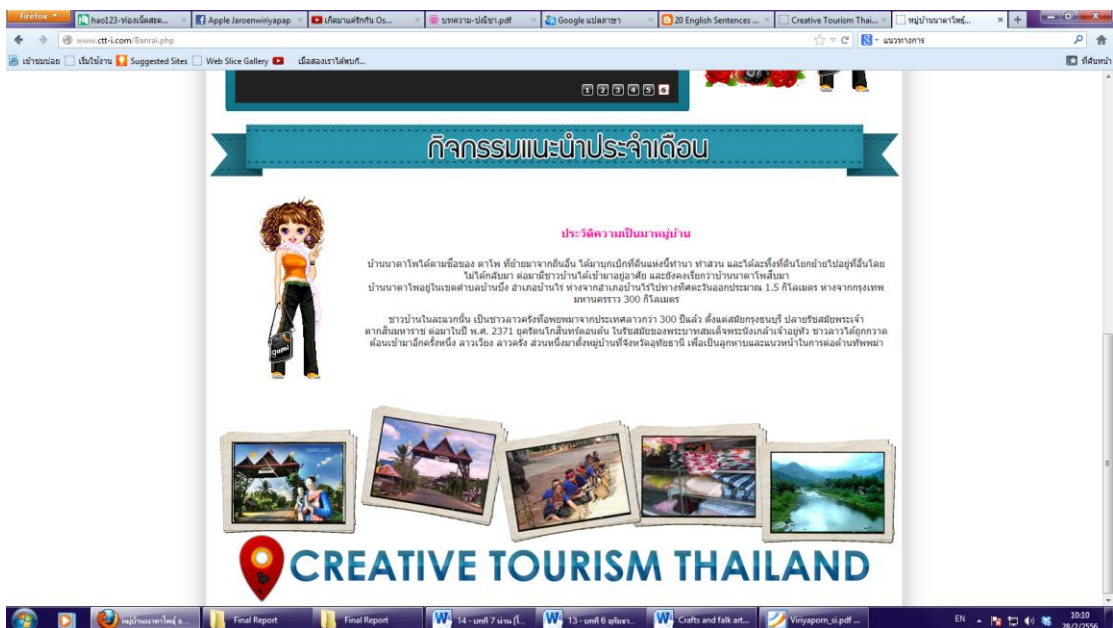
Firefox | hao123-ท่องเน็ตสะด... | Apple Jaroenwiriyapap | เกียมาคศรักกัน Os... | บทความ-ปณิชา.pdf | Google แปลภาษา | 20 English Sentences ... | Creative Tourism Thai... | หมู่บ้านนาตาโพธิ์...

www.ctt-i.com/Banrai.php

แนวทางการ

เข้าชมบ่อย | เริ่มใช้งาน | Suggested Sites | Web Slice Gallery | เมื่อสองเราได้พบกั... | ที่คั่นหน้า

1 2 3 4 5 6

กิจกรรมแนะนำประจำเดือน

ประวัติความเป็นมาหมู่บ้าน

บ้านนาตาโพได้ตามชื่อของ ตาโพ ที่ย้ายมาจากถิ่นอื่น ได้มาบุกเบิกที่ดินแห่งนี้ทำนา ทำสวน และได้ละทิ้งที่ดินโยกย้ายไปอยู่ที่อื่นโดยไม่ได้กลับมา ต่อมามีชาวบ้านได้เข้ามาอยู่อาศัย และยังคงเรียกว่าบ้านนาตาโพสืบมา
บ้านนาตาโพอยู่ในเขตตำบลบ้านบึง อำเภอบ้านไร่ ห่างจากอำเภอบ้านไร่ไปทางทิศตะวันออกประมาณ 1.5 กิโลเมตร ห่างจากกรุงเทพมหานครราว 300 กิโลเมตร

ชาวบ้านในละแวกนั้น เป็นชาวลาวครั่งที่อพยพมาจากประเทศลาวกว่า 300 ปีแล้ว ตั้งแต่สมัยกรุงธนบุรี ปลายรัชสมัยพระเจ้าตากสินมหาราช ต่อมาในปี พ.ศ. 2371 ยุครัตนโกสินทร์ตอนต้น ในรัชสมัยของพระบาทสมเด็จพระนั่งเกล้าเจ้าอยู่หัว ชาวลาวได้ถูกกวาดต้อนเข้ามาอีกครั้งหนึ่ง ลาวเวียง ลาวครั่ง ส่วนหนึ่งมาตั้งหมู่บ้านที่จังหวัดอุทัยธานี เพื่อเป็นลูกหาบและแนวหน้าในการต่อต้านทัพพม่า

CREATIVE TOURISM THAILAND

หมู่บ้านนาตาโพธิ์ ... | Final Report | Final Report | 14 - บทที่ 7 น่าน [... | 13 - บทที่ 6 อุทัยฯ... | Crafts and falk art... | Viriyaporn_si.pdf ...

EN 10:10 28/2/2556